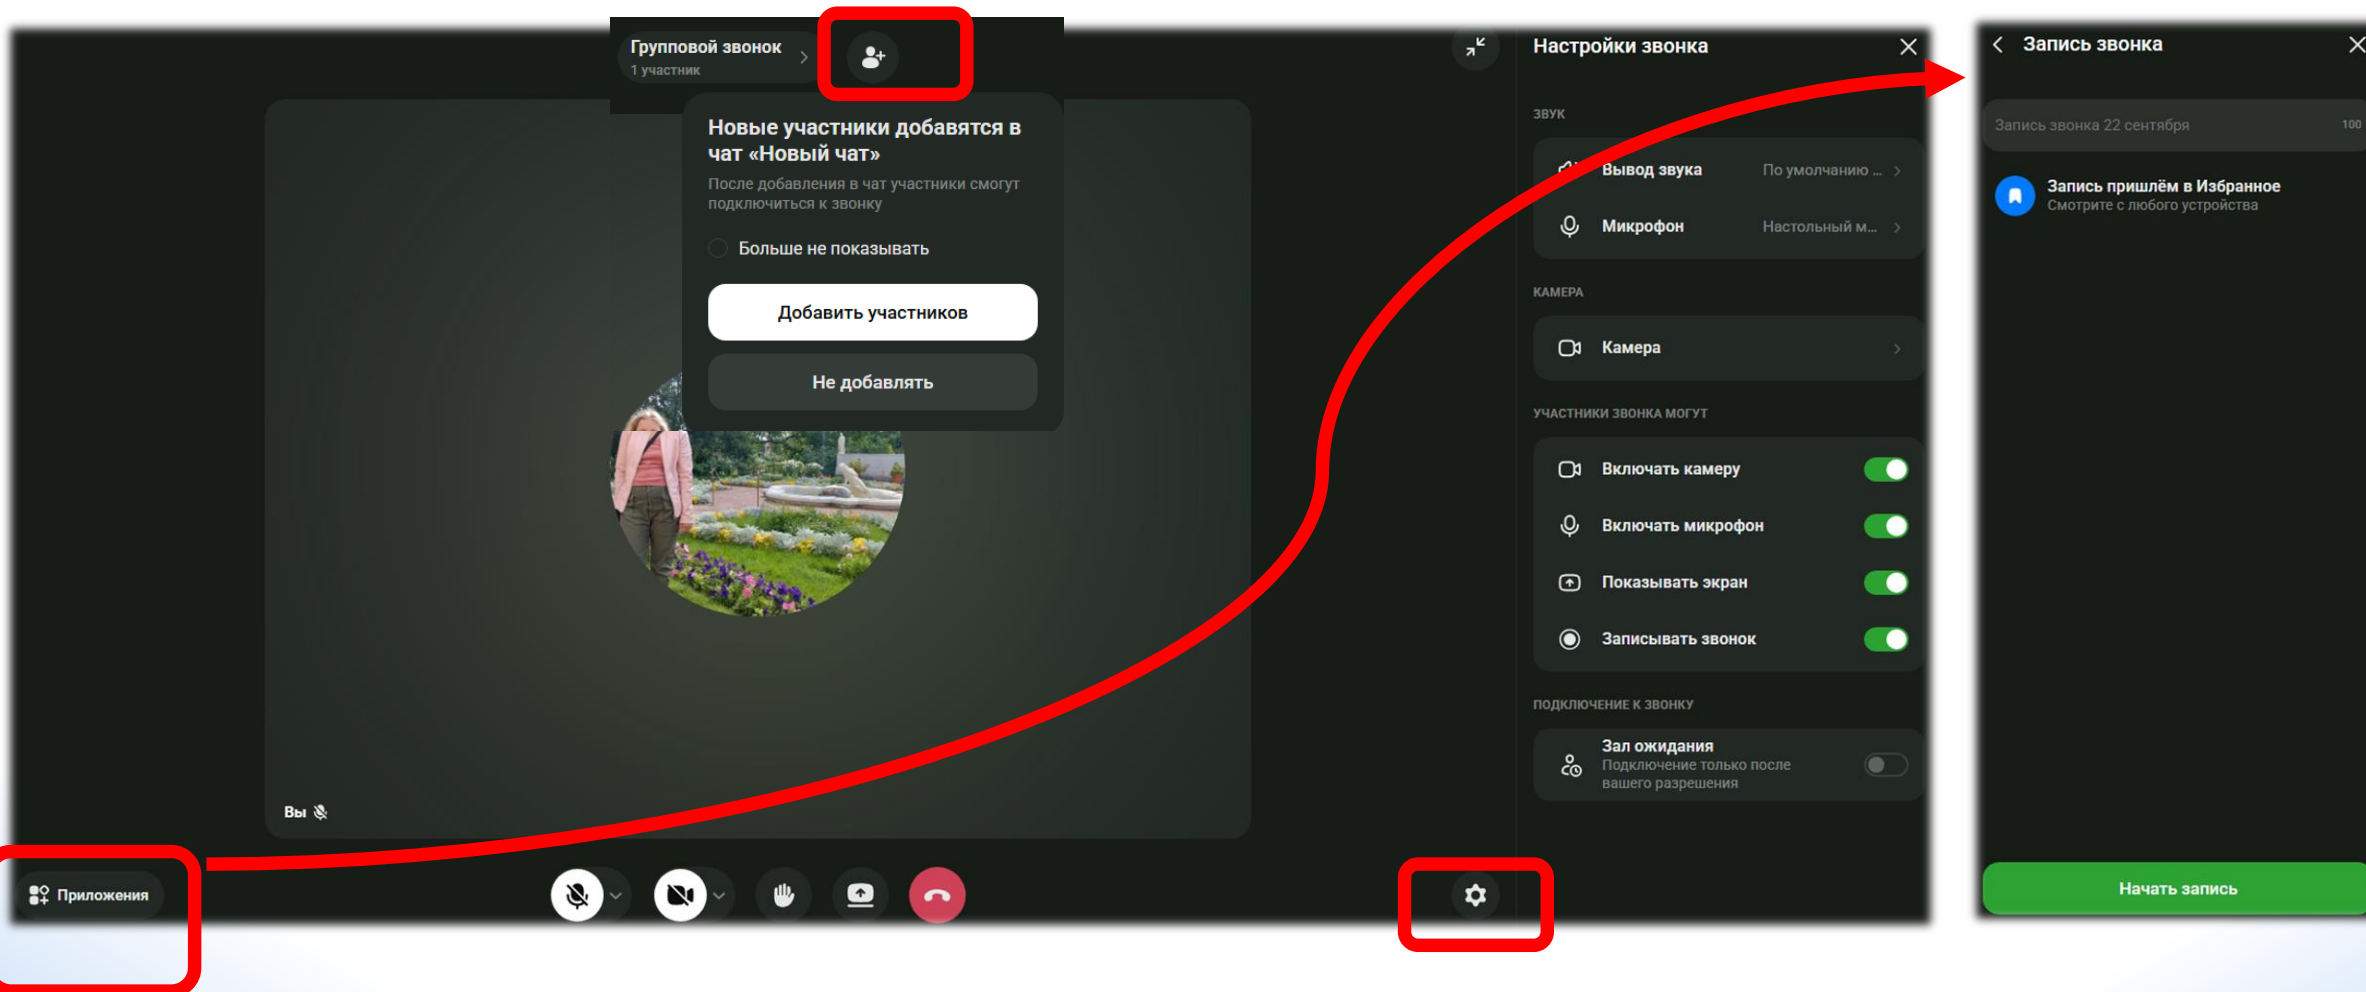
Групповой звонок
1 участник

Новые участники добавятся в чат «Новый чат»
После добавления в чат участники смогут подключиться к звонку

Больше не показывать

Добавить участников

Не добавлять

Вы

Приложения

Настройки звонка

ЗВУК

Вывод звука По умолчанию ...

Микрофон Настольный м...

КАМЕРА

Камера

УЧАСТНИКИ ЗВОНКА МОГУТ

Включать камеру

Включать микрофон

Показывать экран

Записывать звонок

ПОДКЛЮЧЕНИЕ К ЗВОНКУ

Зал ожидания
Подключение только после вашего разрешения

Запись звонка

Запись звонка 22 сентября 100

Запись пришлём в Избранное
Смотрите с любого устройства

Начать запись